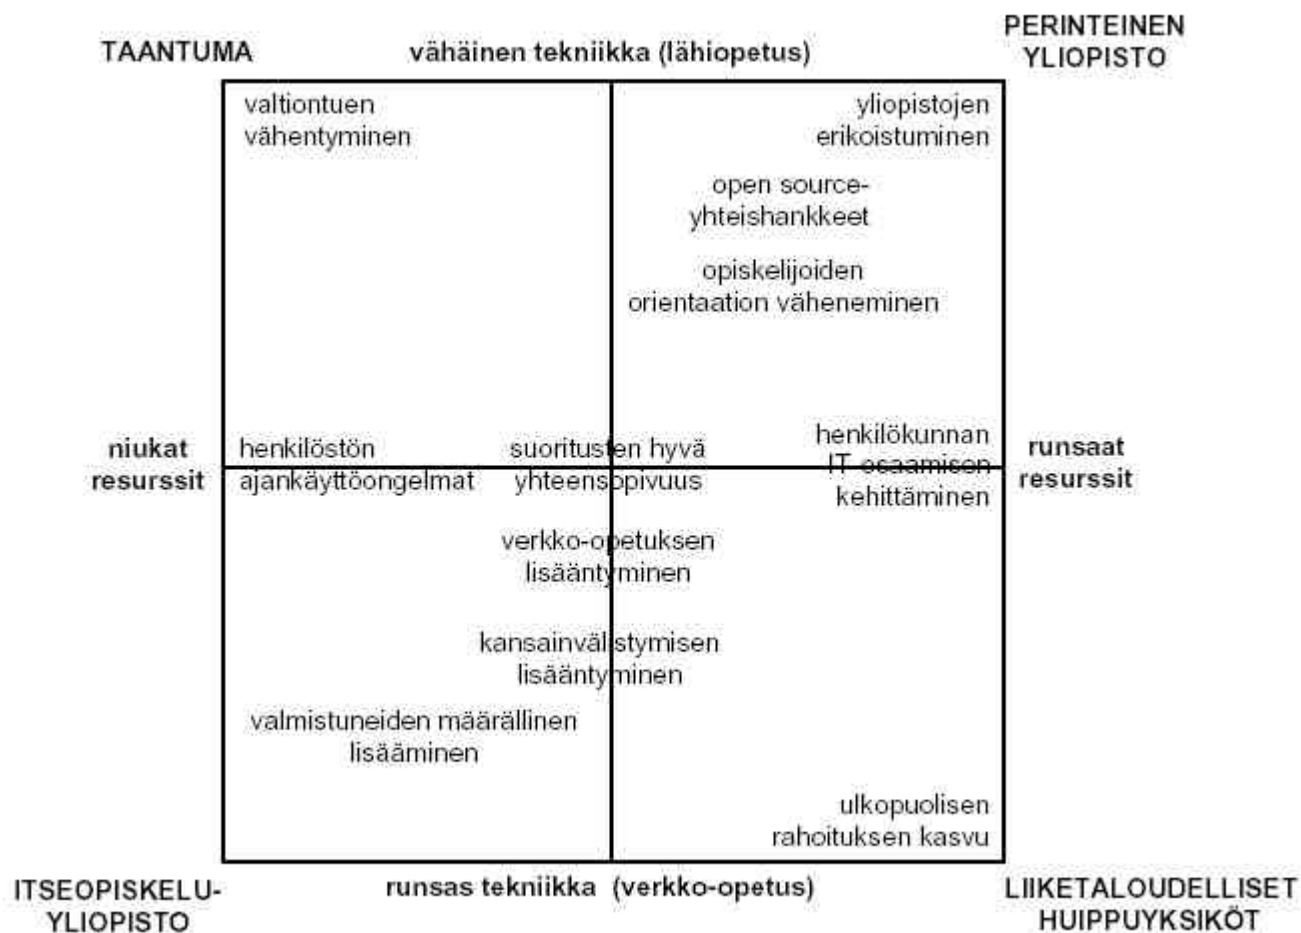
TAANTUMA

vähäinen tekniikka (lähiopetus)

PERINTEINEN YLIOPISTO

valtiontuen vähentyminen

yliopistojen erikoistuminen

open source-yhteishankkeet

opiskelijoiden orientaation väheneminen

niukat resurssit

henkilöstön ajankäyttöongelmat

suoritusten hyvä yhteensopivuus

henkilökunnan IT-osaamisen kehittäminen

runsaat resurssit

verkko-opetuksen lisääntyminen

kansainvälistymisen lisääntyminen

valmistuneiden määrällinen lisääminen

ulkopuolisen rahoituksen kasvu

ITSEOPISKELU-YLIOPISTO

runsas tekniikka (verkko-opetus)

LIIKETALOUDELLISET HUIPPUYKSIKÖT